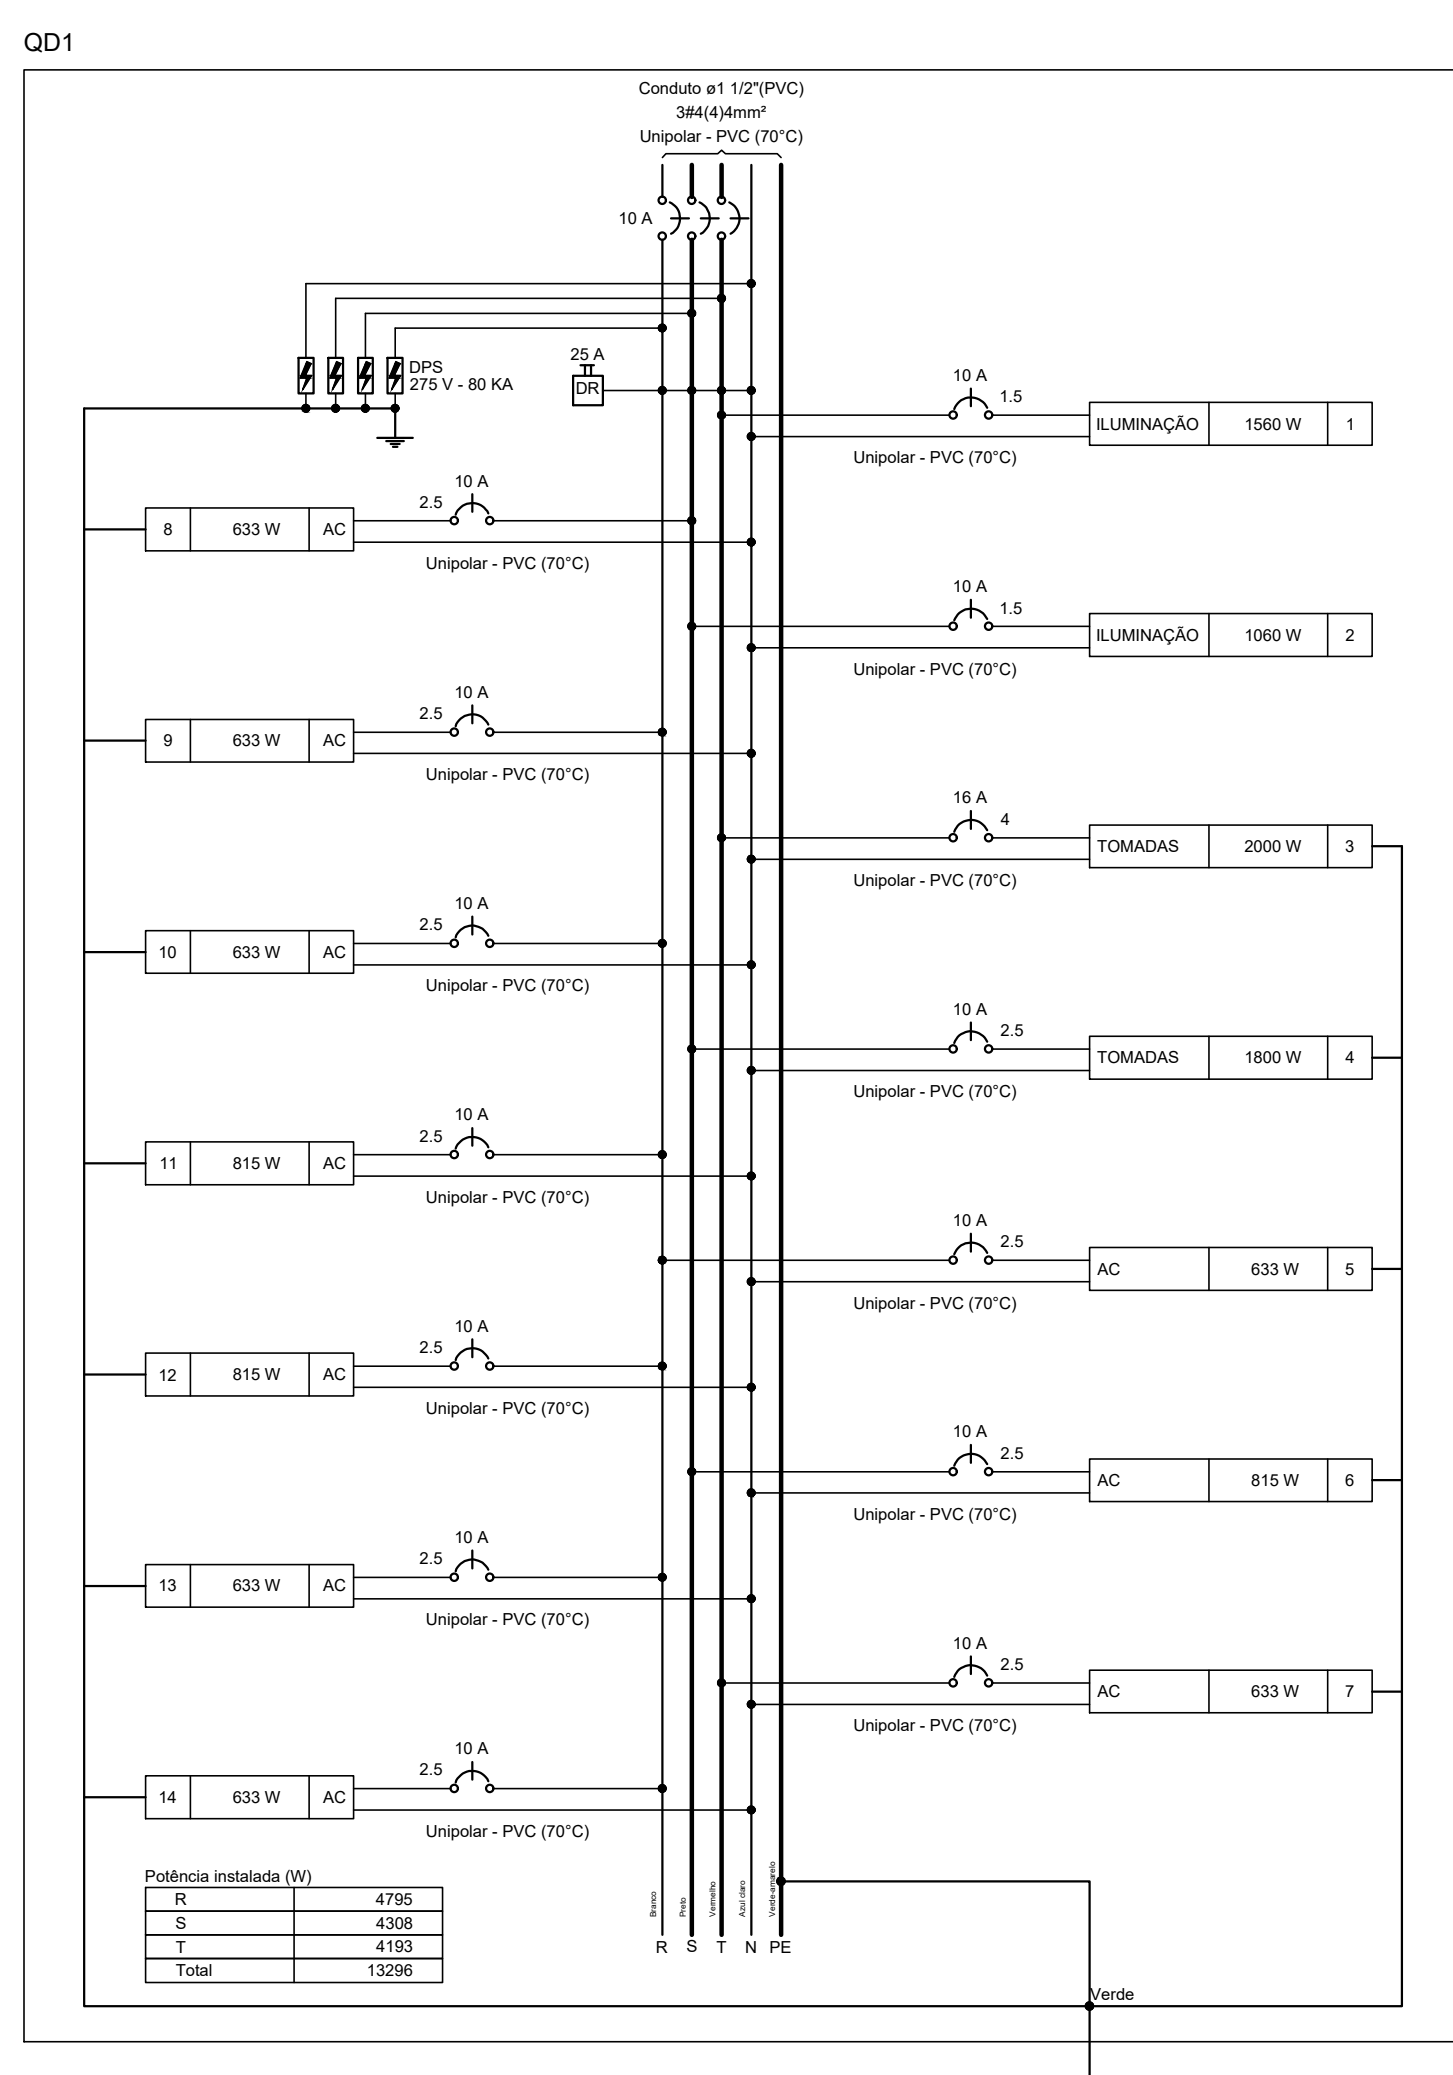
QD1

Conduto ø1 1/2"(PVC)
3#4(4)4mm²
Unipolar - PVC (70°C)

10 A

DPS
275 V - 80 KA

25 A
DR

10 A
1.5
ILUMINAÇÃO | 1560 W | 1
Unipolar - PVC (70°C)

10 A
2.5
8 | 633 W | AC
Unipolar - PVC (70°C)

10 A
1.5
ILUMINAÇÃO | 1060 W | 2
Unipolar - PVC (70°C)

10 A
2.5
9 | 633 W | AC
Unipolar - PVC (70°C)

16 A
4
TOMADAS | 2000 W | 3
Unipolar - PVC (70°C)

10 A
2.5
10 | 633 W | AC
Unipolar - PVC (70°C)

10 A
2.5
TOMADAS | 1800 W | 4
Unipolar - PVC (70°C)

10 A
2.5
11 | 815 W | AC
Unipolar - PVC (70°C)

10 A
2.5
AC | 633 W | 5
Unipolar - PVC (70°C)

10 A
2.5
12 | 815 W | AC
Unipolar - PVC (70°C)

10 A
2.5
AC | 815 W | 6
Unipolar - PVC (70°C)

10 A
2.5
13 | 633 W | AC
Unipolar - PVC (70°C)

10 A
2.5
AC | 633 W | 7
Unipolar - PVC (70°C)

10 A
2.5
14 | 633 W | AC
Unipolar - PVC (70°C)

Potência instalada (W)

| R | 4795 |
|---|---|
| S | 4308 |
| T | 4193 |
| Total | 13296 |

Branco Preto Vermelho Azul claro Verde-amarelo
R S T N PE

Verde